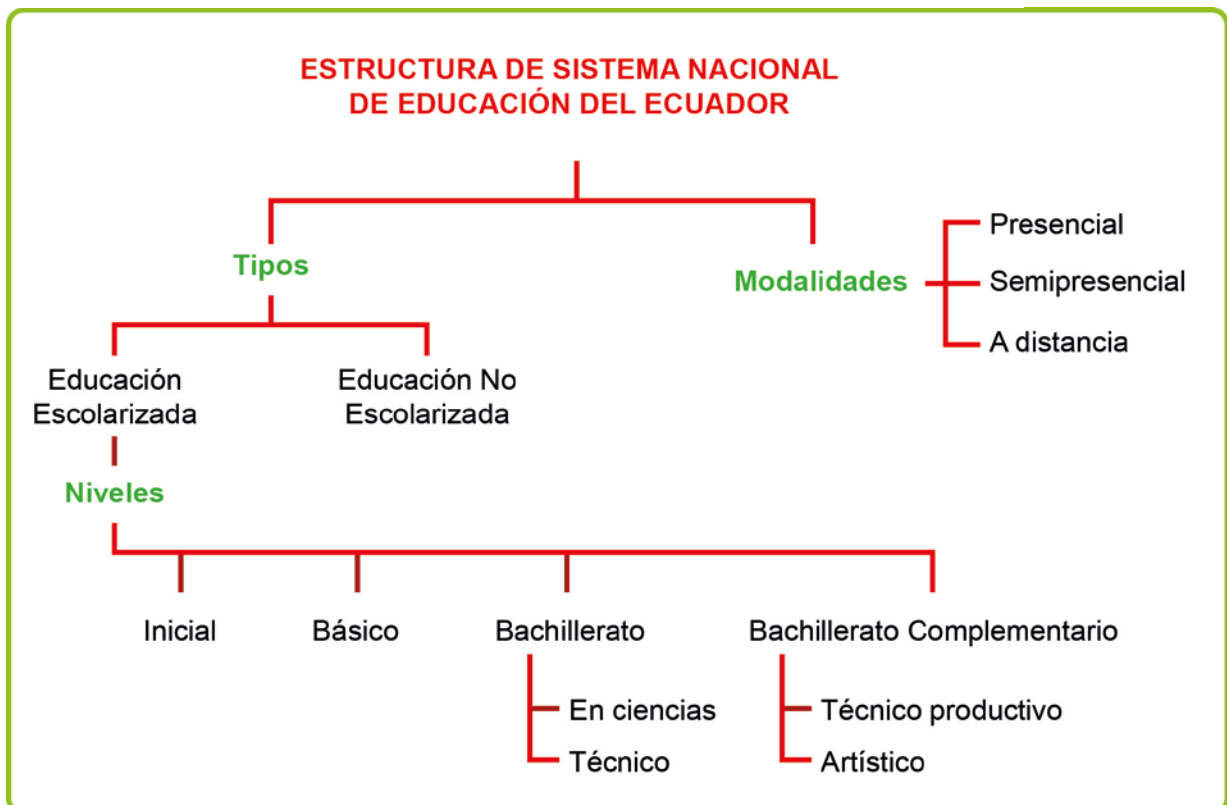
ESTRUCTURA DE SISTEMA NACIONAL DE EDUCACIÓN DEL ECUADOR

Tipos

Educación Escolarizada

Educación No Escolarizada

Niveles

Inicial

Básico

Bachillerato

En ciencias

Técnico

Bachillerato Complementario

Técnico productivo

Artístico

Modalidades

Presencial

Semipresencial

A distancia